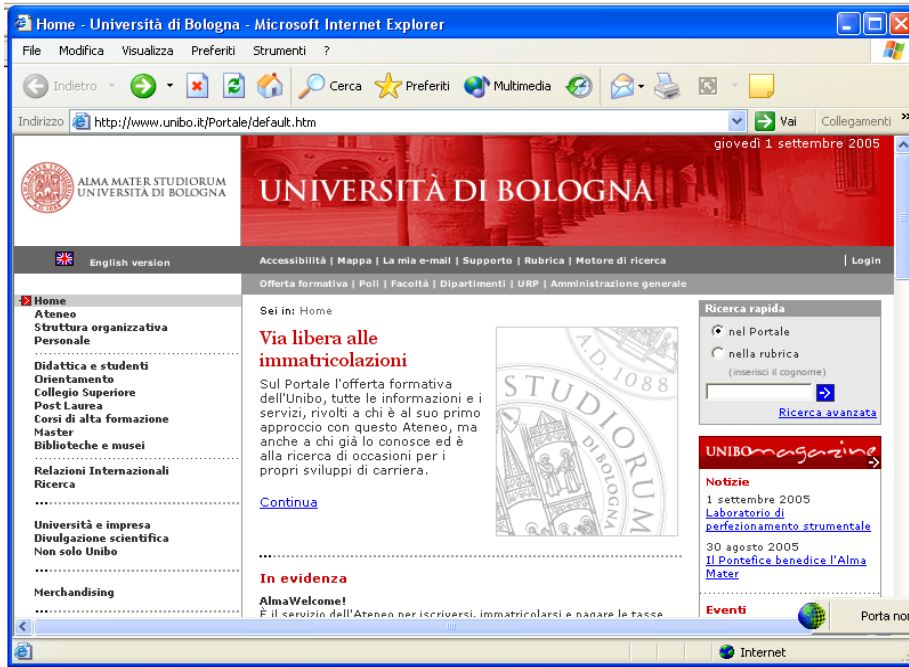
Home - Università di Bologna - Microsoft Internet Explorer

File Modifica Visualizza Preferiti Strumenti ?

Indietro Cerca Preferiti Multimedia

Indirizzo http://www.unibo.it/Portale/default.htm Vai Collegamenti »

ALMA MATER STUDIORUM UNIVERSITÀ DI BOLOGNA

giovedì 1 settembre 2005

UNIVERSITÀ DI BOLOGNA

English version

Accessibilità | Mappa | La mia e-mail | Supporto | Rubrica | Motore di ricerca | Login

Offerta formativa | Poli | Facoltà | Dipartimenti | URP | Amministrazione generale

Home
Ateneo
Struttura organizzativa
Personale

Didattica e studenti
Orientamento
Collegio Superiore
Post Laurea
Corsi di alta formazione
Master
Biblioteche e musei

Relazioni Internazionali
Ricerca

Università e impresa
Divulgazione scientifica
Non solo Unibo

Merchandising

Sei in: Home

Via libera alle immatricolazioni

Sul Portale l'offerta formativa dell'Unibo, tutte le informazioni e i servizi, rivolti a chi è al suo primo approccio con questo Ateneo, ma anche a chi già lo conosce ed è alla ricerca di occasioni per i propri sviluppi di carriera.

Continua

A.D. 1088 STUDIORUM DI BOLOGNA

In evidenza

AlmaWelcome!
È il servizio dell'Ateneo per iscriversi, immatricolarsi e pagare le tasse

Ricerca rapida
nel Portale
nella rubrica
(inserisci il cognome)
Ricerca avanzata

UNIBO magazine

Notizie
1 settembre 2005
Laboratorio di perfezionamento strumentale

30 agosto 2005
Il Pontefice benedice l'Alma Mater

Eventi

Porta no

Internet